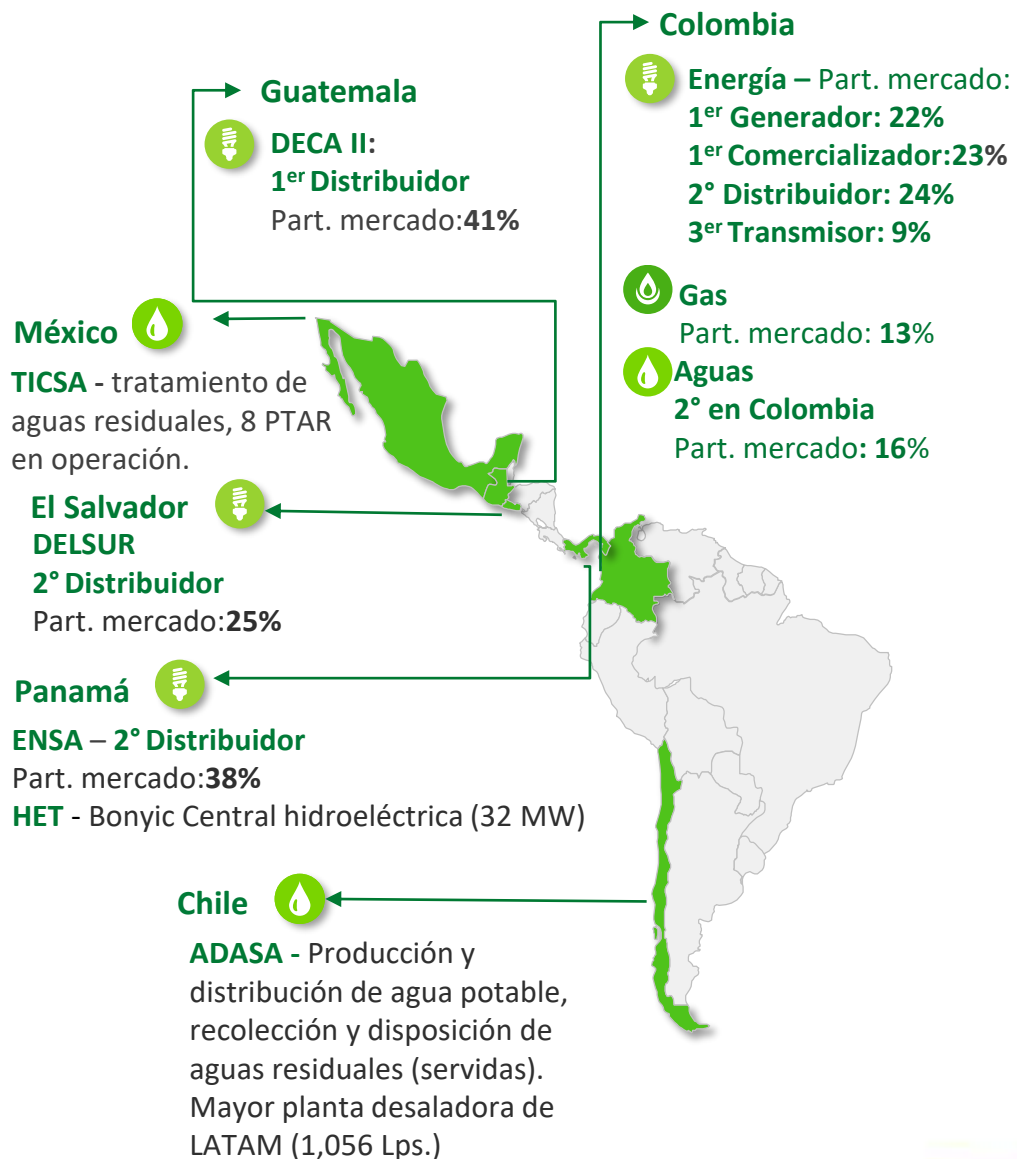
Colombia

Energía – Part. mercado:
1$^{er}$ Generador: 22%
1$^{er}$ Comercializador:23%
2° Distribuidor: 24%
3$^{er}$ Transmisor: 9%

Gas
Part. mercado: 13%

Aguas
2° en Colombia
Part. mercado: 16%

Guatemala

DECA II:
1$^{er}$ Distribuidor
Part. mercado:41%

México

TICSA - tratamiento de aguas residuales, 8 PTAR en operación.

El Salvador
DELSUR
2° Distribuidor
Part. mercado:25%

Panamá

ENSA – 2° Distribuidor
Part. mercado:38%
HET - Bonyic Central hidroeléctrica (32 MW)

Chile

ADASA - Producción y distribución de agua potable, recolección y disposición de aguas residuales (servidas). Mayor planta desaladora de LATAM (1,056 Lps.)